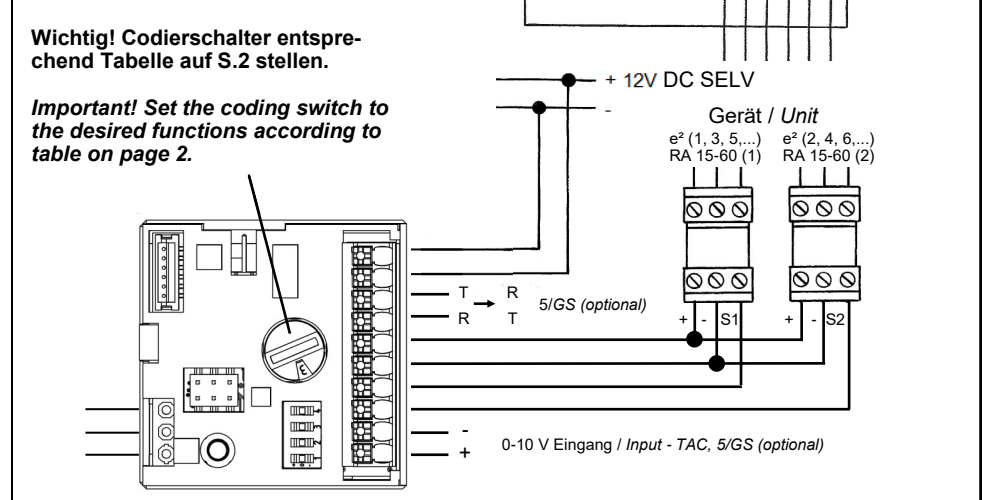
Wichtig! Codierschalter entsprechend Tabelle auf S.2 stellen.

*Important! Set the coding switch to the desired functions according to table on page 2.*

+ 12V DC SELV

-

Gerät / *Unit*

e² (1, 3, 5,...)
RA 15-60 (1)

e² (2, 4, 6,...)
RA 15-60 (2)

T → R
R T

5/*GS (optional)*

+ - S1

+ - S2

-
+

0-10 V Eingang / *Input - TAC, 5/GS (optional)*